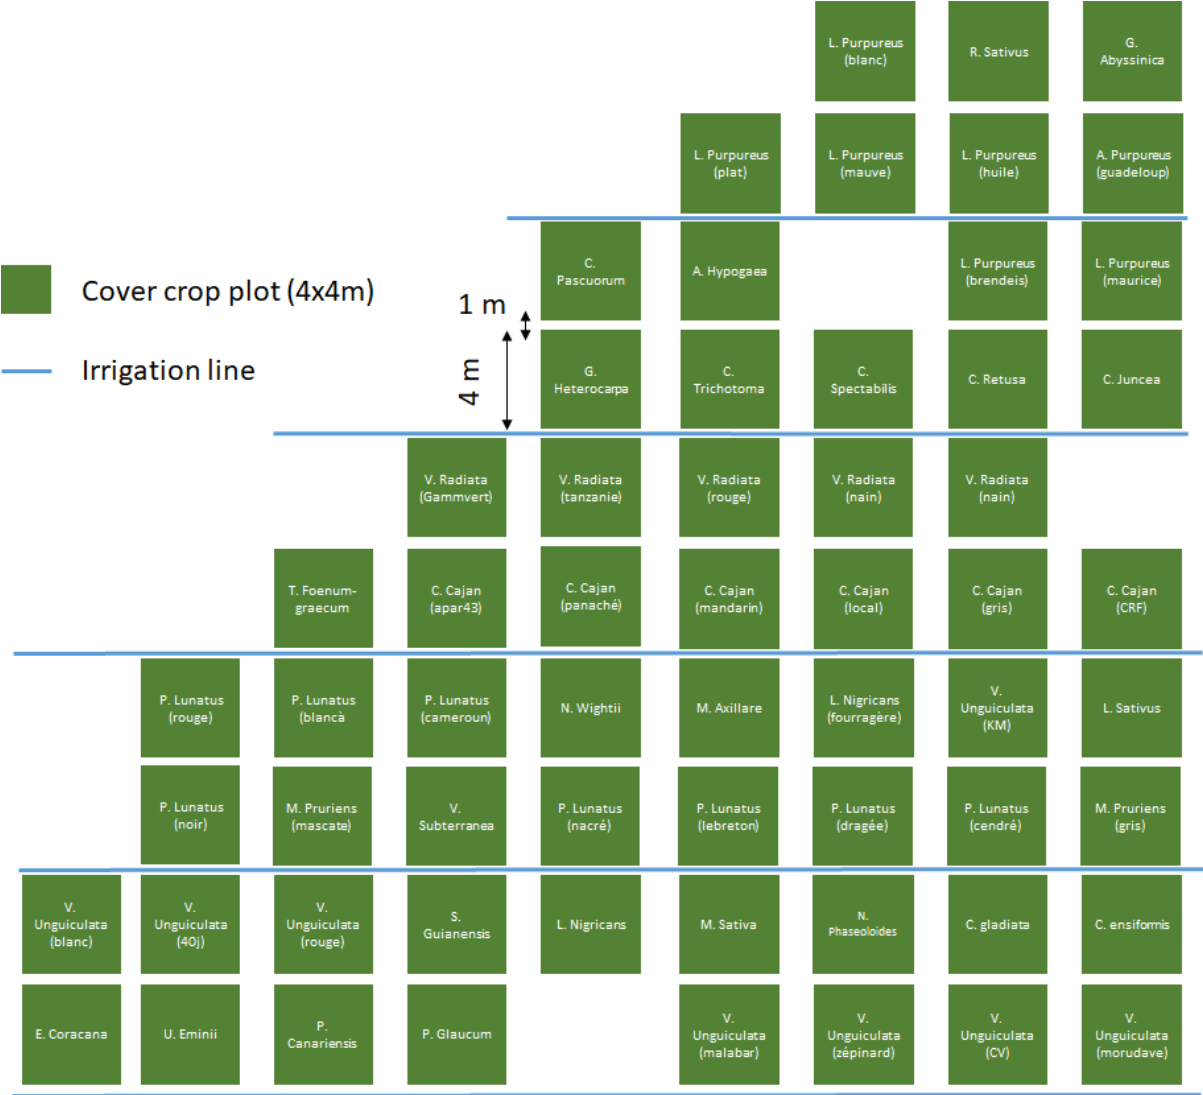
L. Purpureus (blanc)
R. Sativus
G. Abyssinica

L. Purpureus (plat)
L. Purpureus (mauve)
L. Purpureus (huile)
A. Purpureus (guadeloup)

Cover crop plot (4x4m)

Irrigation line

1 m

4 m

C. Pascuorum
A. Hypogaea
L. Purpureus (brendeis)
L. Purpureus (maurice)

G. Heterocarpa
C. Trichotoma
C. Spectabilis
C. Retusa
C. Juncea

V. Radiata (Gammvert)
V. Radiata (tanzanie)
V. Radiata (rouge)
V. Radiata (nain)
V. Radiata (nain)

T. Foenum-graecum
C. Cajan (apar43)
C. Cajan (panaché)
C. Cajan (mandarin)
C. Cajan (local)
C. Cajan (gris)
C. Cajan (CRF)

P. Lunatus (rouge)
P. Lunatus (blancà
P. Lunatus (cameroun)
N. Wightii
M. Axillare
L. Nigricans (fourragère)
V. Unguiculata (KM)
L. Sativus

P. Lunatus (noir)
M. Pruriens (mascate)
V. Subterranea
P. Lunatus (nacré)
P. Lunatus (lebreton)
P. Lunatus (dragée)
P. Lunatus (cendré)
M. Pruriens (gris)

V. Unguiculata (blanc)
V. Unguiculata (40j)
V. Unguiculata (rouge)
S. Guianensis
L. Nigricans
M. Sativa
N. Phaseoloides
C. gladiata
C. ensiformis

E. Coracana
U. Eminii
P. Canariensis
P. Glaucum
V. Unguiculata (malabar)
V. Unguiculata (zépinard)
V. Unguiculata (CV)
V. Unguiculata (morudave)